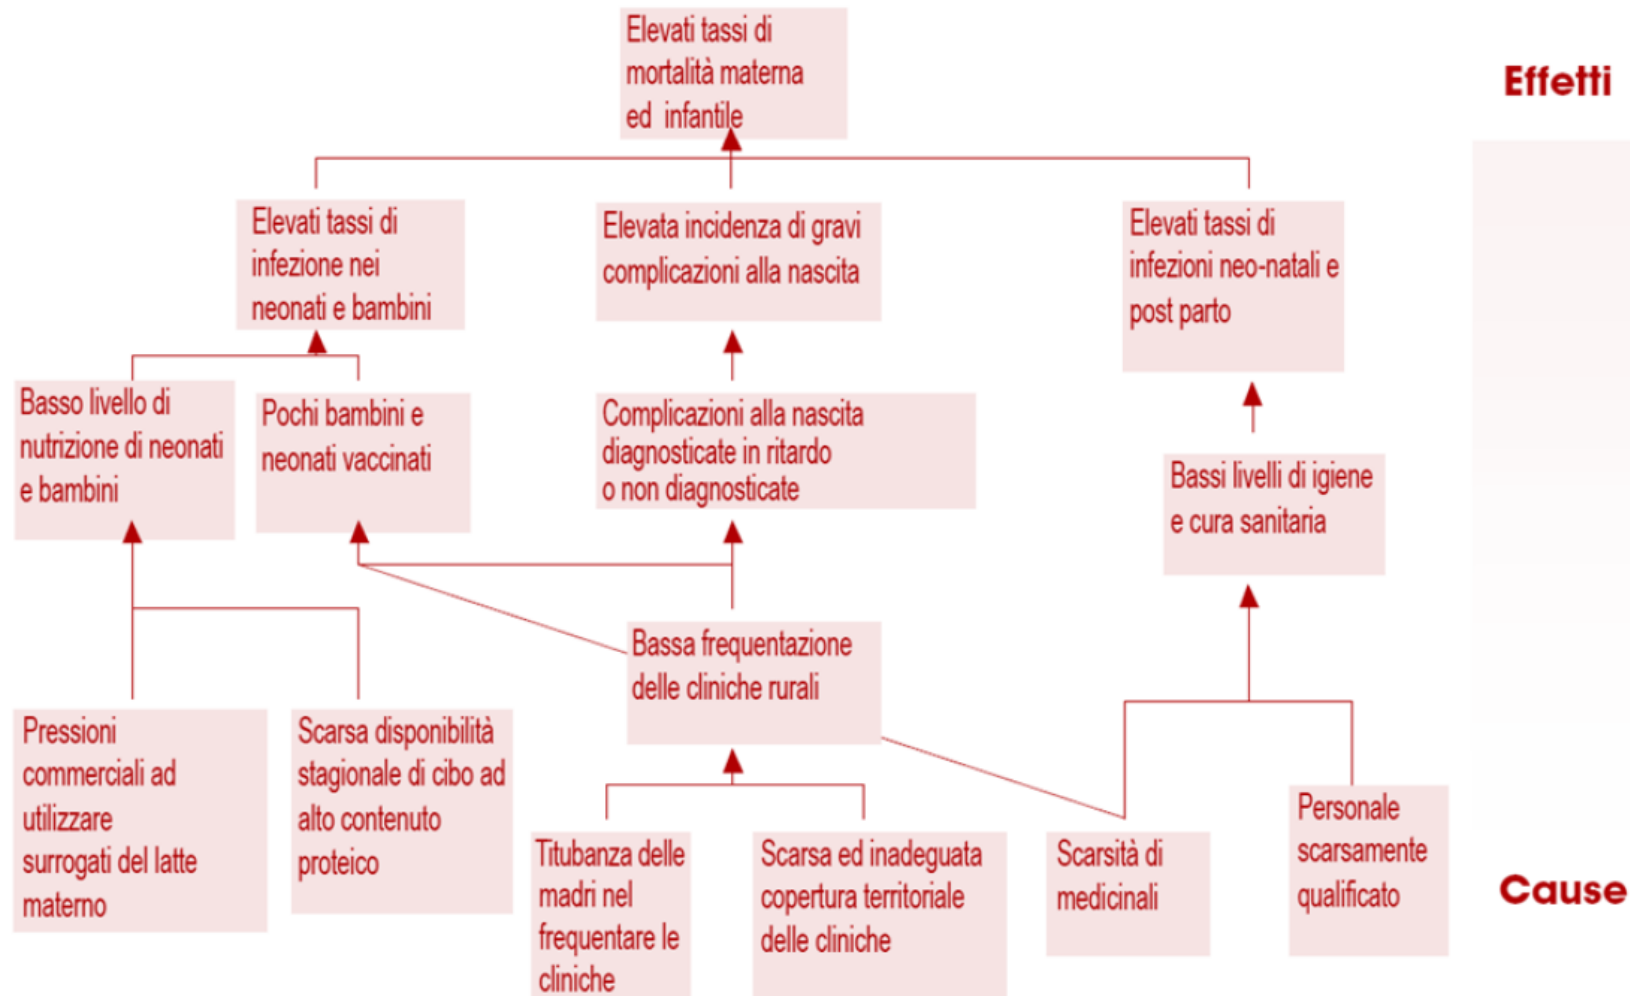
Elevati tassi di mortalità materna ed infantile

Effetti

Elevati tassi di infezione nei neonati e bambini

Elevata incidenza di gravi complicazioni alla nascita

Elevati tassi di infezioni neo-natali e post parto

Basso livello di nutrizione di neonati e bambini

Pochi bambini e neonati vaccinati

Complicazioni alla nascita diagnosticate in ritardo o non diagnosticate

Bassi livelli di igiene e cura sanitaria

Bassa frequentazione delle cliniche rurali

Pressioni commerciali ad utilizzare surrogati del latte materno

Scarsa disponibilità stagionale di cibo ad alto contenuto proteico

Titubanza delle madri nel frequentare le cliniche

Scarsa ed inadeguata copertura territoriale delle cliniche

Scarsità di medicinali

Personale scarsamente qualificato

Cause